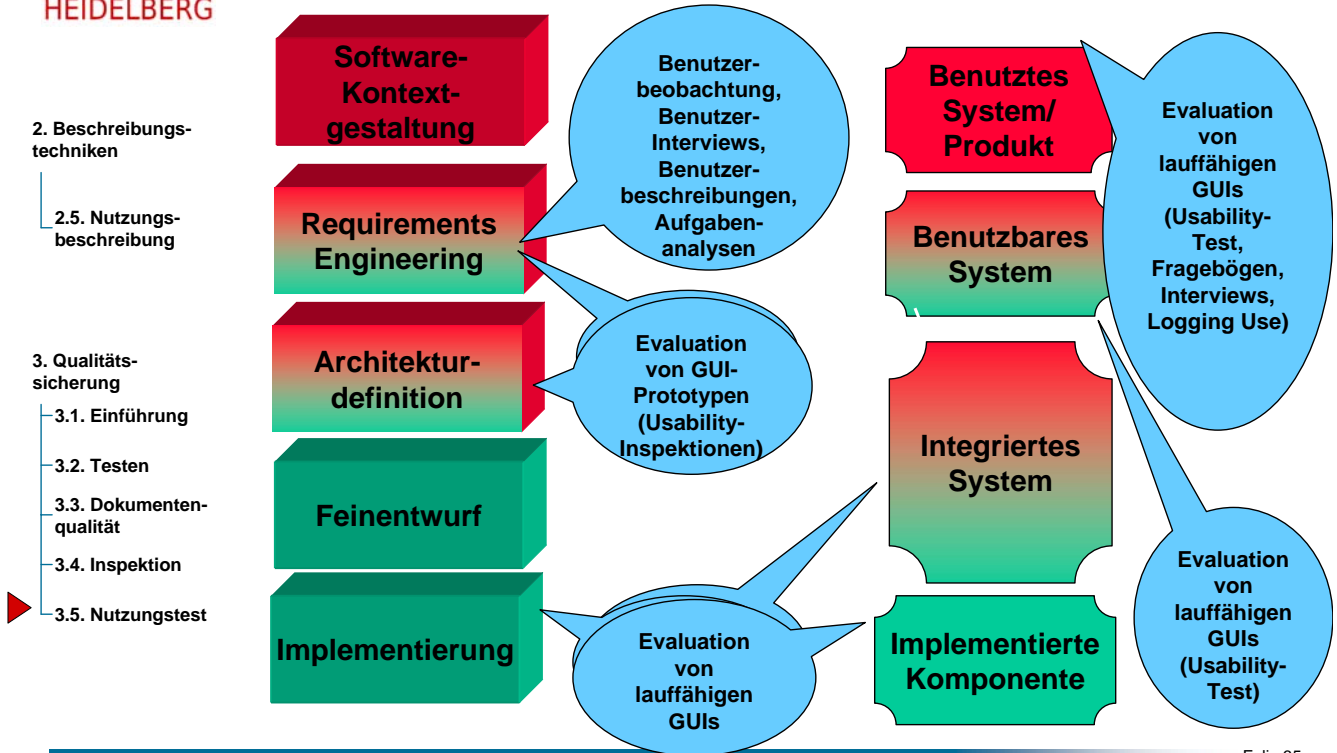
HEIDELBERG

2. Beschreibungstechniken

2.5. Nutzungsbeschreibung

3. Qualitätssicherung

3.1. Einführung

3.2. Testen

3.3. Dokumentenqualität

3.4. Inspektion

3.5. Nutzungstest

Software-Kontextgestaltung

Requirements Engineering

Architekturdefinition

Feinentwurf

Implementierung

Benutzerbeobachtung, Benutzer-Interviews, Benutzerbeschreibungen, Aufgabenanalysen

Evaluation von GUI-Prototypen (Usability-Inspektionen)

Evaluation von lauffähigen GUIs

Benutztes System/ Produkt

Benutzbares System

Integriertes System

Implementierte Komponente

Evaluation von lauffähigen GUIs (Usability-Test, Fragebögen, Interviews, Logging Use)

Evaluation von lauffähigen GUIs (Usability-Test)

Folie 25